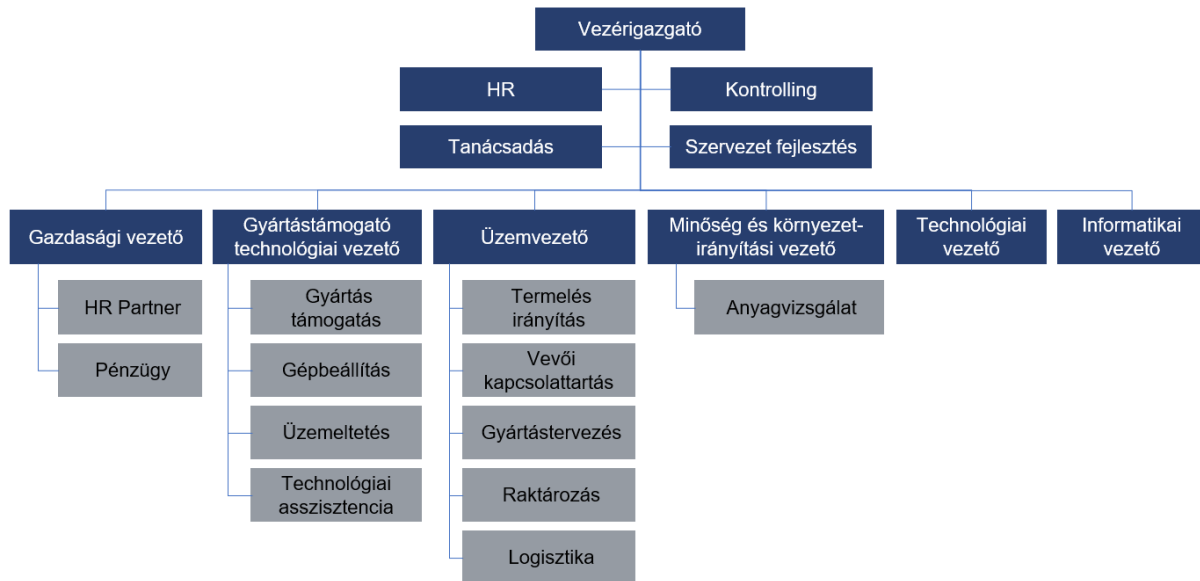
Vezérigazgató

HR

Kontrolling

Tanácsadás

Szervezet fejlesztés

Gazdasági vezető

HR Partner

Pénzügy

Gyártástámogató technológiai vezető

Gyártás támogatás

Gépbeállítás

Üzemeltetés

Technológiai asszisztencia

Üzemvezető

Termelés irányítás

Vevői kapcsolattartás

Gyártástervezés

Raktározás

Logisztika

Minőség és környezet-irányítási vezető

Anyagvizsgálat

Technológiai vezető

Informatikai vezető